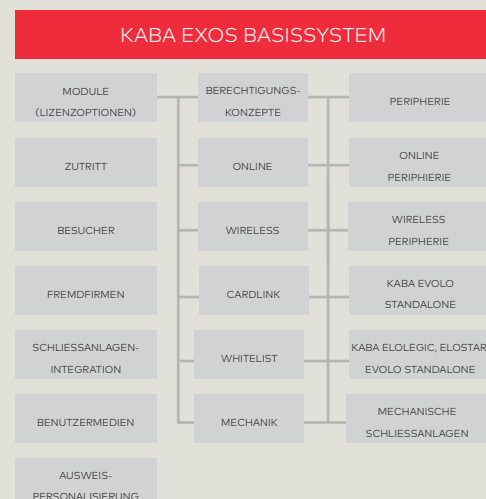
KABA EXOS BASISSYSTEM

MODULE (LIZENZOPTIONEN)

ZUTRITT

BESUCHER

FREMDFIRMEN

SCHLIESSANLAGEN-INTEGRATION

BENUTZERMEDIEN

AUSWEIS-PERSONALISIERUNG

BERECHTIGUNGS-KONZEPTE

ONLINE

WIRELESS

CARDLINK

WHITELIST

MECHANIK

PERIPHERIE

ONLINE PERIPHERIE

WIRELESS PERIPHERIE

KABA EVOLO STANDALONE

KABA ELOLEGIC, ELOSTAR EVOLO STANDALONE

MECHANISCHE SCHLIESSANLAGEN